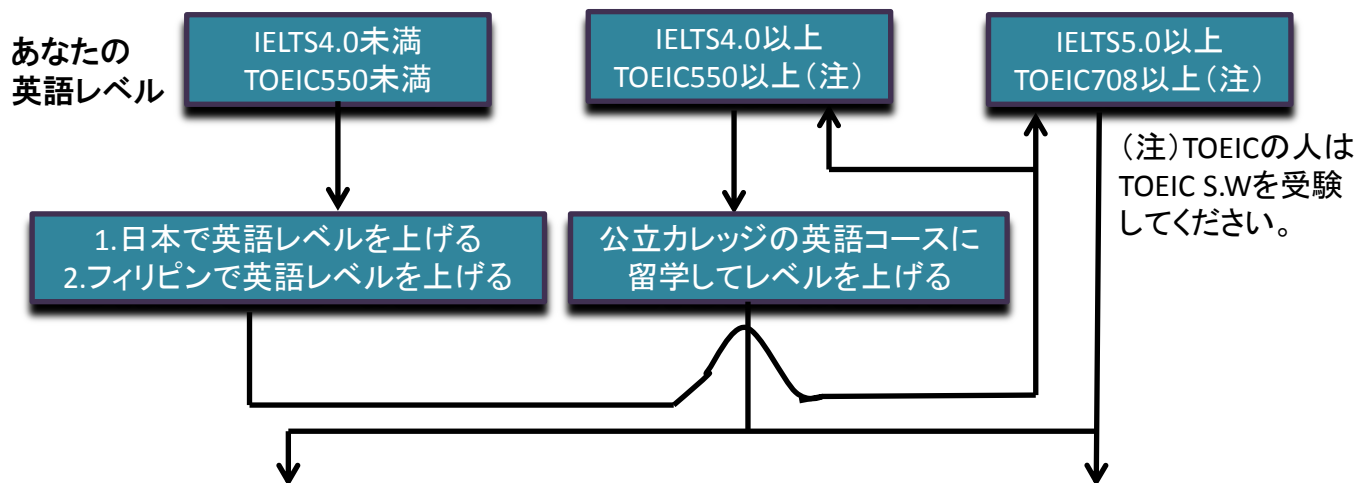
あなたの
英語レベル

IELTS4.0未満
TOEIC550未満

IELTS4.0以上
TOEIC550以上（注）

IELTS5.0以上
TOEIC708以上（注）

（注）TOEICの人は
TOEIC S.Wを受験
してください。

1.日本で英語レベルを上げる
2.フィリピンで英語レベルを上げる

公立カレッジの英語コースに
留学してレベルを上げる